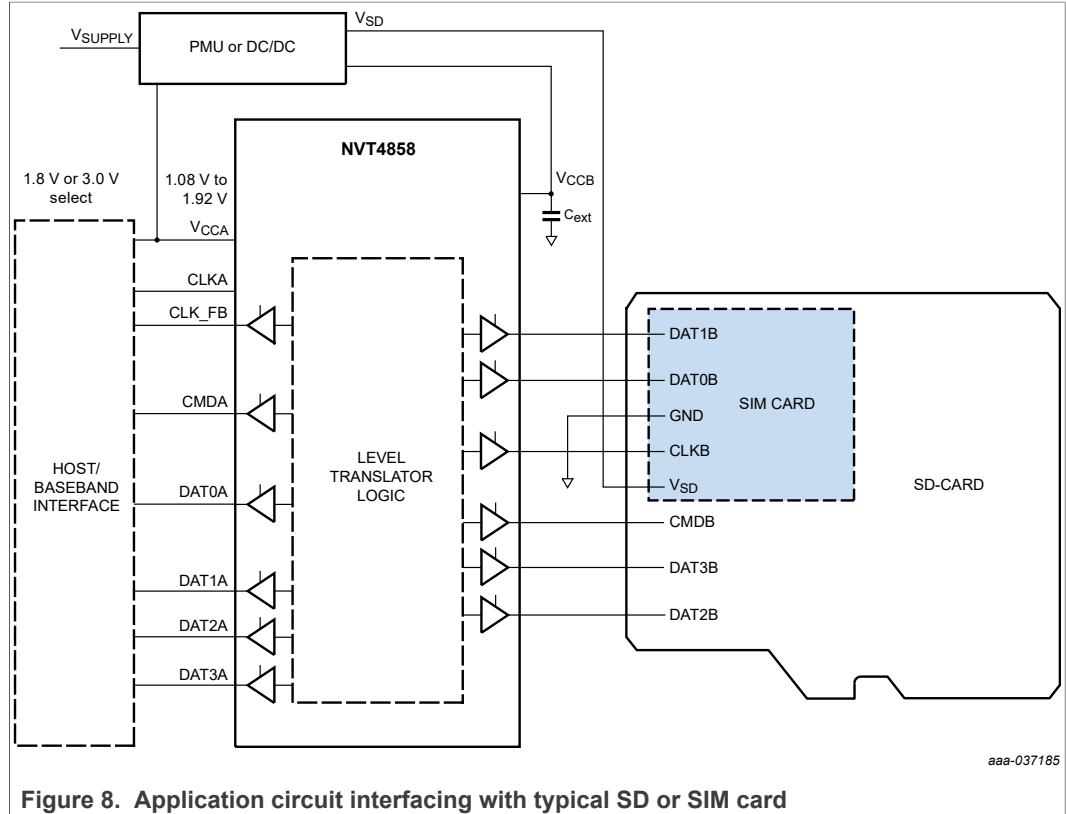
$V_{SUPPLY}$

PMU or DC/DC

$V_{SD}$

NVT4858

1.8 V or 3.0 V select

1.08 V to 1.92 V

$V_{CCB}$

$C_{ext}$

$V_{CCA}$

CLKA

CLK_FB

CMDA

HOST/ BASEBAND INTERFACE

DAT0A

DAT1A

DAT2A

DAT3A

LEVEL TRANSLATOR LOGIC

DAT1B

DAT0B

GND

CLKB

$V_{SD}$

SIM CARD

SD-CARD

CMDB

DAT3B

DAT2B

aaa-037185

Figure 8. Application circuit interfacing with typical SD or SIM card